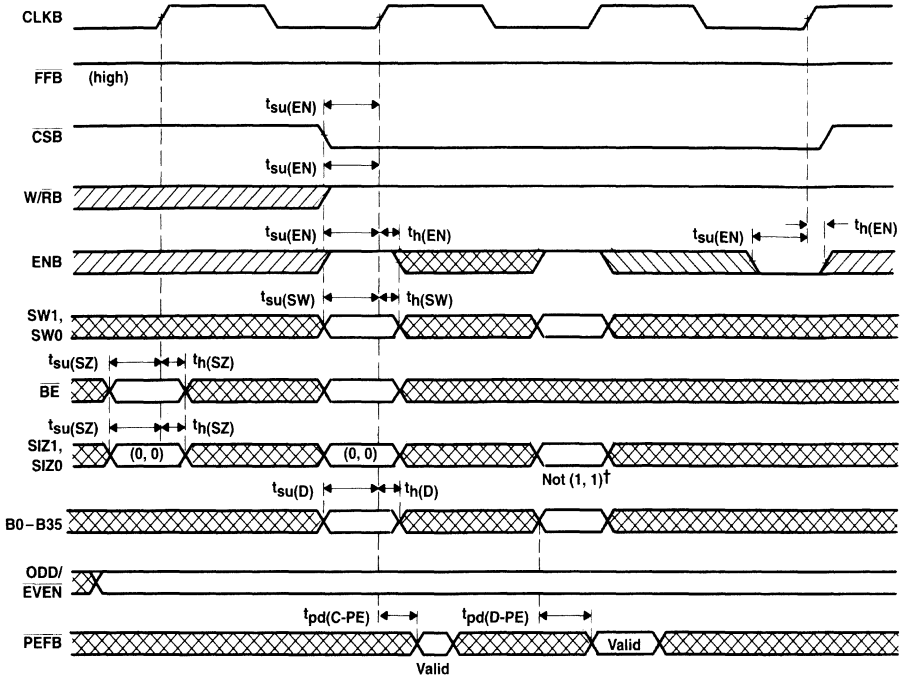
CLKB

$\overline{FFB}$ (high)

$t_{su(EN)}$

$\overline{CSB}$

$t_{su(EN)}$

$W/\overline{RB}$

$t_{su(EN)}$ $t_{h(EN)}$ $t_{su(EN)}$ $t_{h(EN)}$

ENB

$t_{su(SW)}$ $t_{h(SW)}$

SW1, SW0

$t_{su(SZ)}$ $t_{h(SZ)}$

$\overline{BE}$

$t_{su(SZ)}$ $t_{h(SZ)}$

SIZ1, SIZ0 (0, 0) (0, 0) Not (1, 1)$^{\dagger}$

$t_{su(D)}$ $t_{h(D)}$

B0–B35

ODD/$\overline{EVEN}$

$t_{pd(C\text{-}PE)}$ $t_{pd(D\text{-}PE)}$

$\overline{PEFB}$ Valid Valid